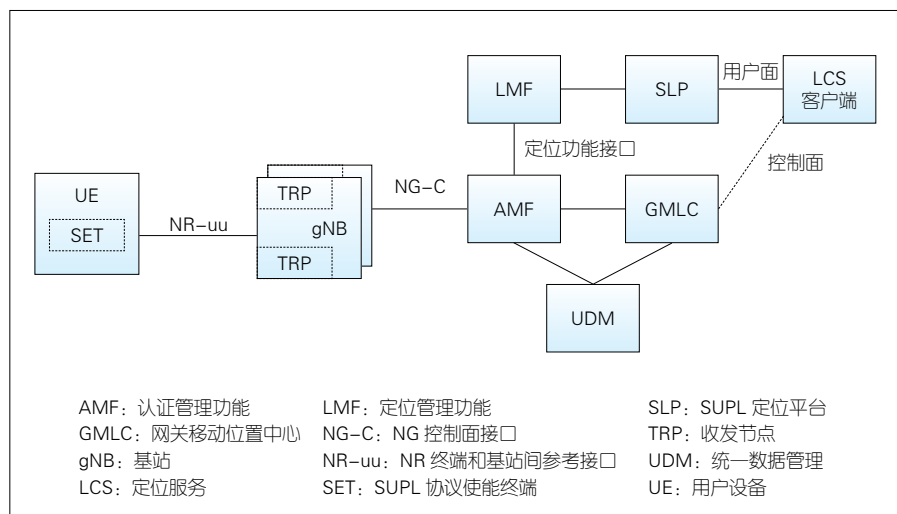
LMF

SLP

用户面

LCS
客户端

定位功能接口

控制面

UE

SET

NR-uu

TRP

gNB

TRP

NG-C

AMF

GMLC

UDM

AMF：认证管理功能
GMLC：网关移动位置中心
gNB：基站
LCS：定位服务

LMF：定位管理功能
NG-C：NG 控制面接口
NR-uu：NR 终端和基站间参考接口
SET：SUPL 协议使能终端

SLP：SUPL 定位平台
TRP：收发节点
UDM：统一数据管理
UE：用户设备